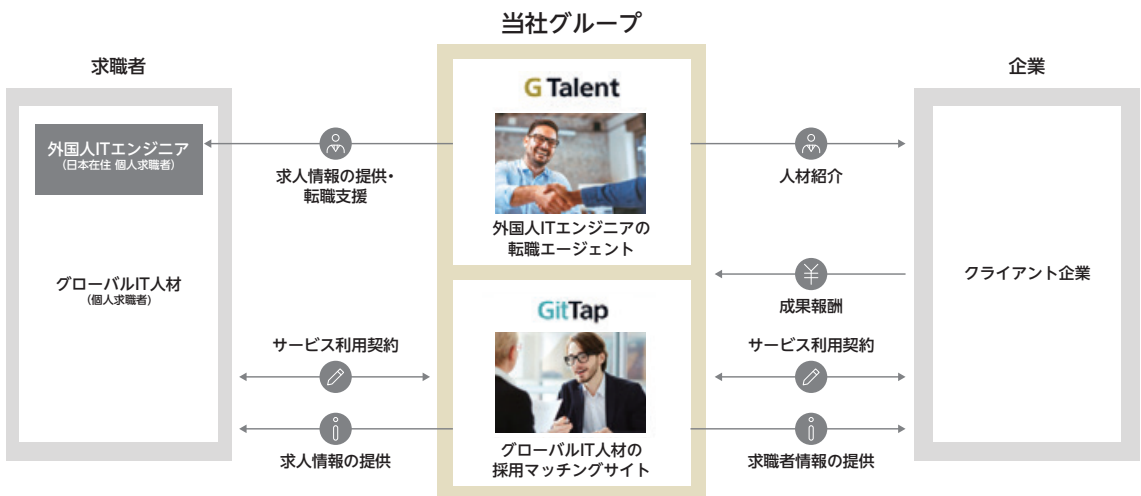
当社グループ

求職者

外国人ITエンジニア
(日本在住 個人求職者)

グローバルIT人材
(個人求職者)

求人情報の提供・転職支援

サービス利用契約

求人情報の提供

G Talent

外国人ITエンジニアの転職エージェント

GitTap

グローバルIT人材の採用マッチングサイト

企業

人材紹介

成果報酬

サービス利用契約

求職者情報の提供

クライアント企業